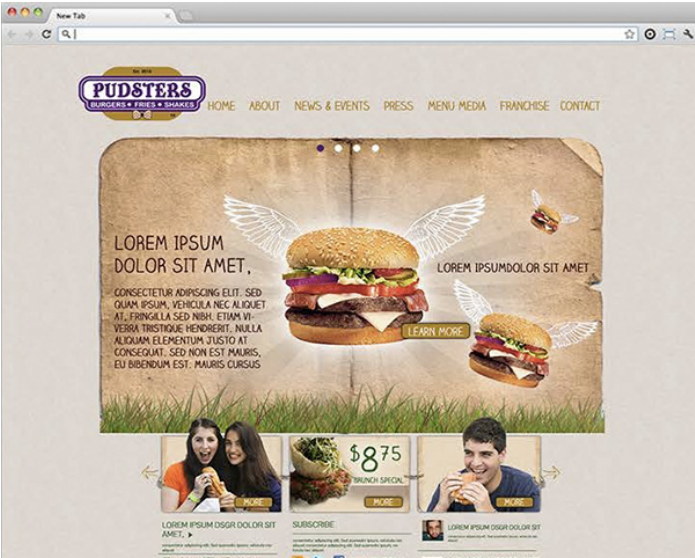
New Tab

Est. 2010
PUDSTERS
BURGERS • FRIES • SHAKES
TM

HOME ABOUT NEWS & EVENTS PRESS MENU MEDIA FRANCHISE CONTACT

LOREM IPSUM DOLOR SIT AMET,

CONSECTETUR ADIPISCING ELIT. SED QUAM IPSUM, VEHICULA NEC ALIQUET AT, FRINGILLA SED NIBH. ETIAM VIVERRA TRISTIQUE HENDRERIT. NULLA ALIQUAM ELEMENTUM JUSTO AT CONSEQUAT. SED NON EST MAURIS, EU BIBENDUM EST. MAURIS CURSUS

LOREM IPSUMDOLOR SIT AMET

LEARN MORE

MORE

$8^{75}$
BRUNCH SPECIAL

MORE

MORE

LOREM IPSUM DSGR DOLOR SIT AMET,

SUBSCRIBE

LOREM IPSUM DSGR DOLOR SIT

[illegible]